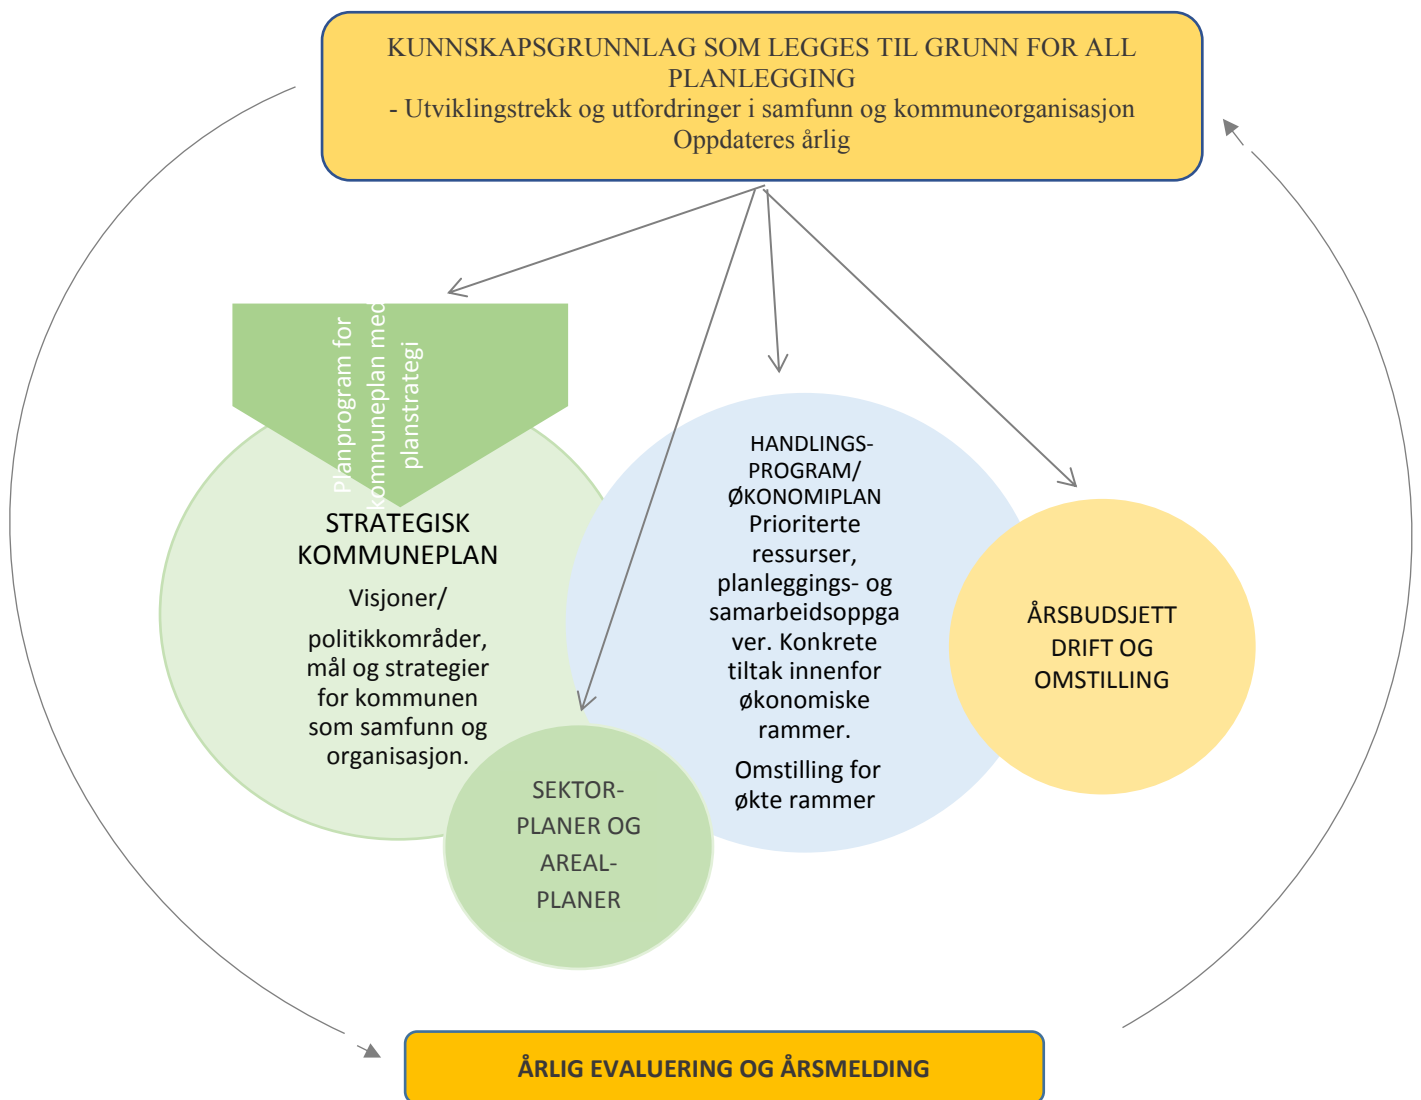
KUNNSKAPSGRUNNLAG SOM LEGGES TIL GRUNN FOR ALL PLANLEGGING
- Utviklingstrekk og utfordringer i samfunn og kommuneorganisasjon
Oppdateres årlig

Planprogram for kommuneplan med planstrategi

STRATEGISK KOMMUNEPLAN
Visjoner/
politikkområder, mål og strategier for kommunen som samfunn og organisasjon.

HANDLINGS-PROGRAM/ ØKONOMIPLAN
Prioriterte ressurser, planleggings- og samarbeidsoppgaver. Konkrete tiltak innenfor økonomiske rammer.
Omstilling for økte rammer

ÅRSBUDSJETT DRIFT OG OMSTILLING

SEKTOR-PLANER OG AREAL-PLANER

ÅRLIG EVALUERING OG ÅRSMELDING